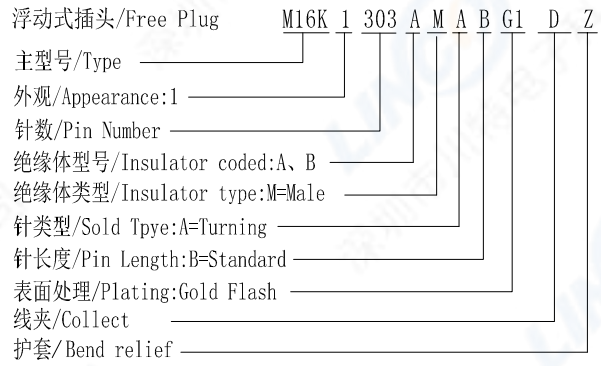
浮动式插头/Free Plug M16K 1 303 A M A B G1 D Z

主型号/Type

外观/Appearance:1

针数/Pin Number

绝缘体型号/Insulator coded:A、B

绝缘体类型/Insulator type:M=Male

针类型/Sold Tpye:A=Turning

针长度/Pin Length:B=Standard

表面处理/Plating:Gold Flash

线夹/Collect

护套/Bend relief